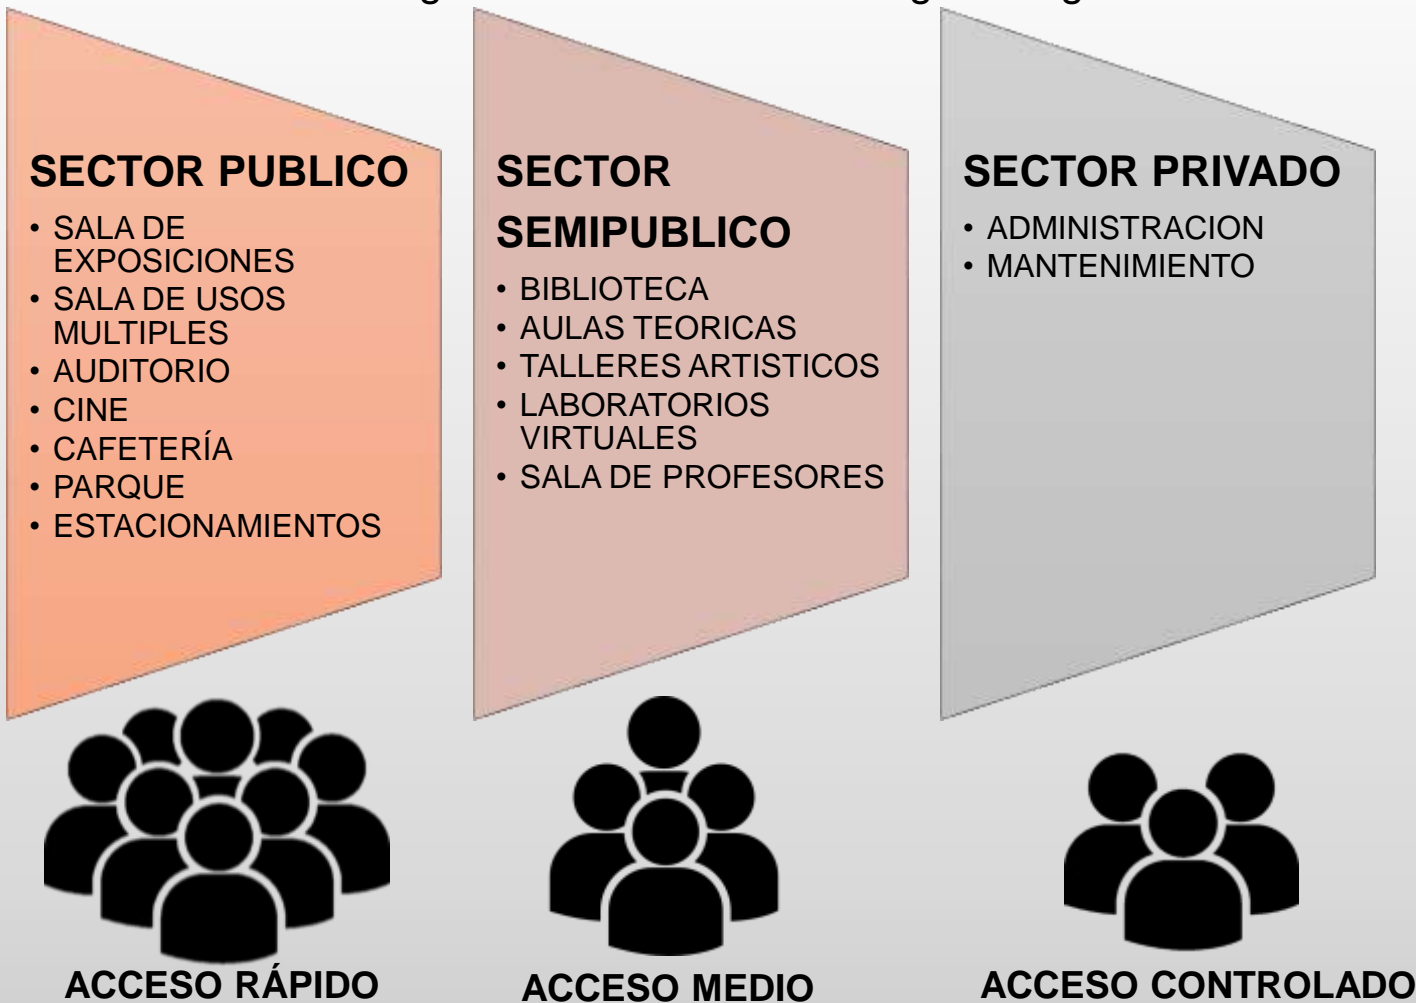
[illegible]

SECTOR PUBLICO
- SALA DE EXPOSICIONES
- SALA DE USOS MULTIPLES
- AUDITORIO
- CINE
- CAFETERÍA
- PARQUE
- ESTACIONAMIENTOS

SECTOR SEMIPUBLICO
- BIBLIOTECA
- AULAS TEORICAS
- TALLERES ARTISTICOS
- LABORATORIOS VIRTUALES
- SALA DE PROFESORES

SECTOR PRIVADO
- ADMINISTRACION
- MANTENIMIENTO

ACCESO RÁPIDO

ACCESO MEDIO

ACCESO CONTROLADO